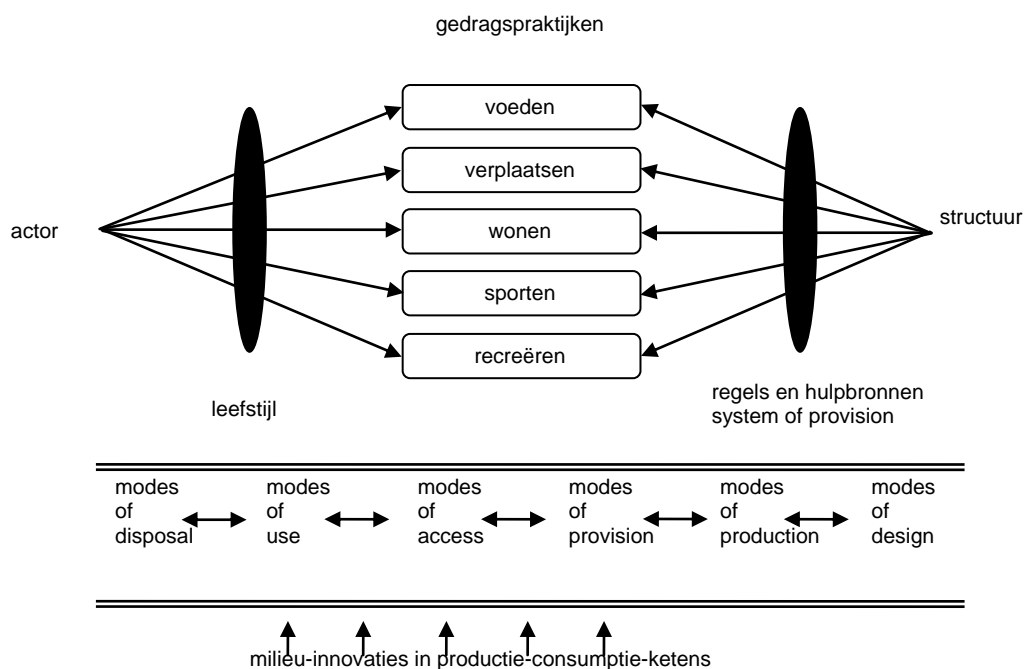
gedragspraktijken

actor

voeden

verplaatsen

wonen

sporten

recreëren

structuur

leefstijl

regels en hulpbronnen
system of provision

modes of disposal

modes of use

modes of access

modes of provision

modes of production

modes of design

milieu-innovaties in productie-consumptie-ketens